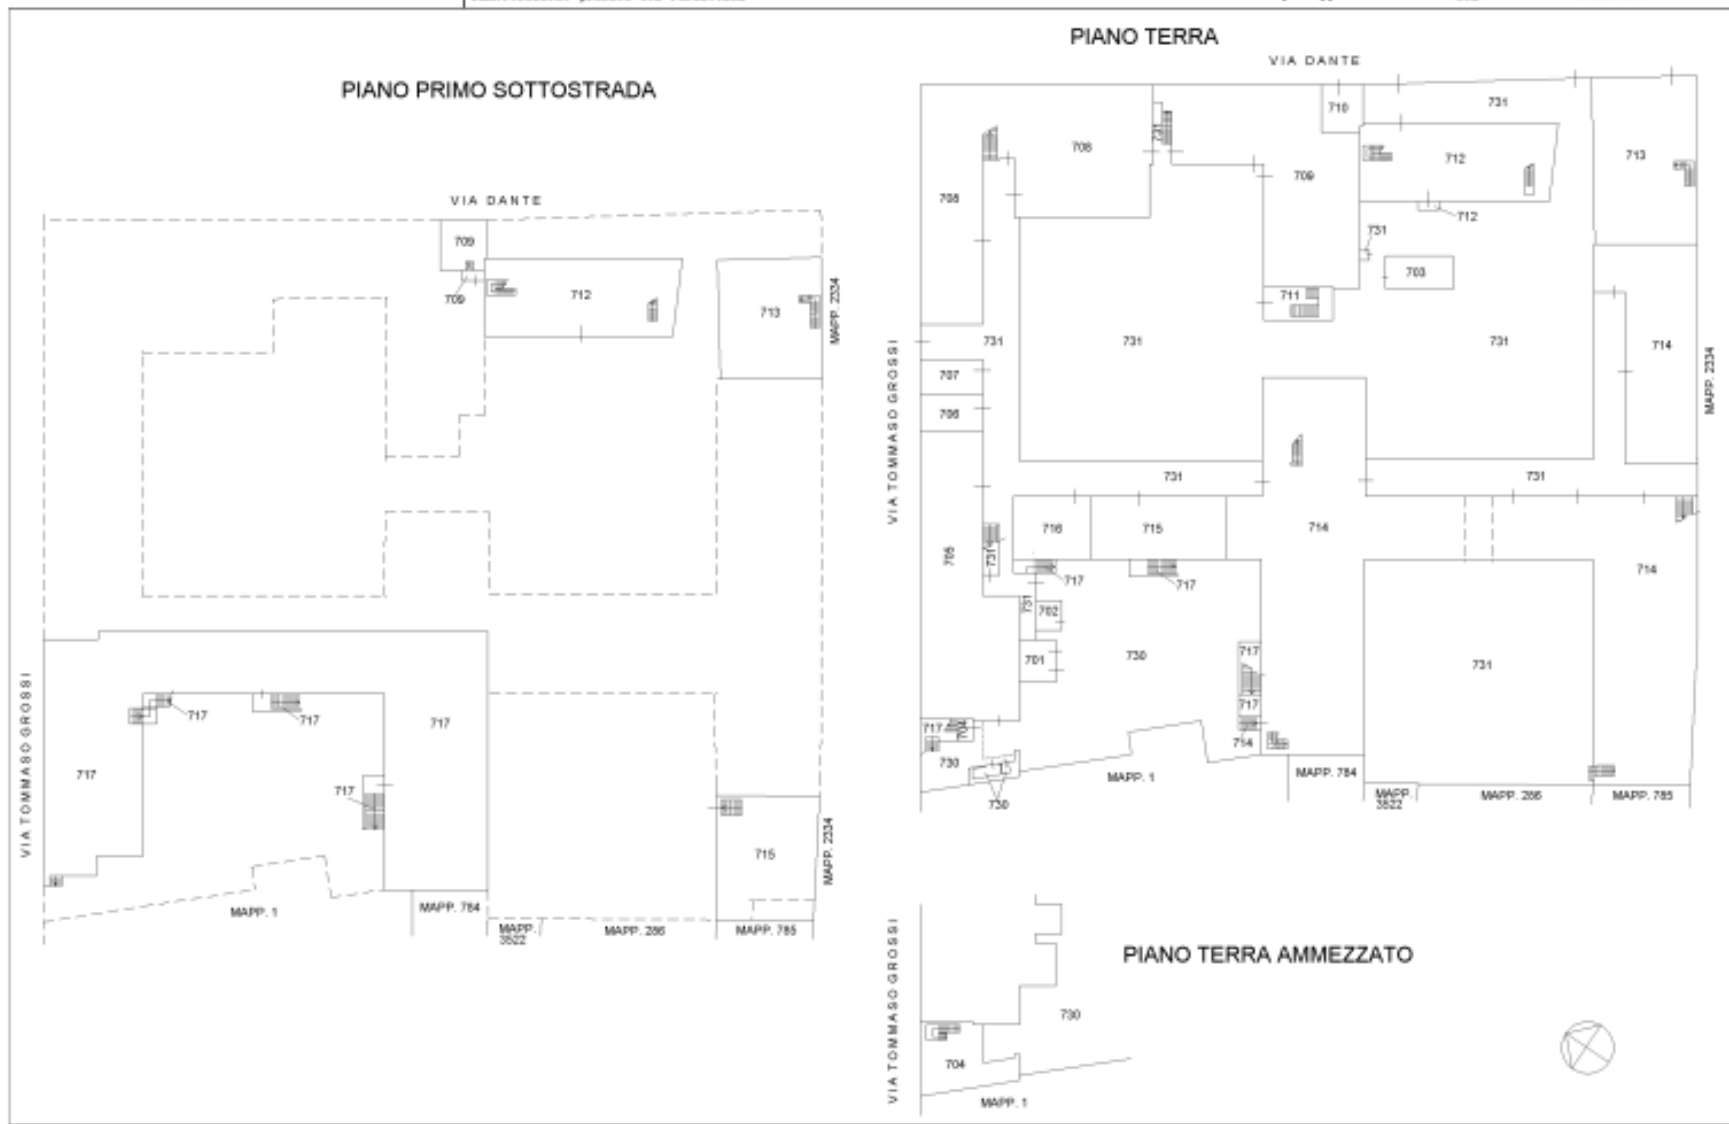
PIANO PRIMO SOTTOSTRADA

VIA DANTE

709
709
712
713
MAPP. 2334
VIA TOMMASO GROSSI
717
717
717
717
717
715
MAPP. 2334
MAPP. 1
MAPP. 784
MAPP. 3522
MAPP. 286
MAPP. 785

PIANO TERRA

VIA DANTE

710
731
708
731
709
712
713
708
712
731
703
711
731
731
731
714
VIA TOMMASO GROSSI
707
706
MAPP. 2334
731
731
716
715
714
705
731
717
717
714
731
702
701
730
717
717
731
717
714
730
MAPP. 1
MAPP. 784
730
MAPP. 3522
MAPP. 286
MAPP. 785

PIANO TERRA AMMEZZATO

VIA TOMMASO GROSSI
730
704
MAPP. 1